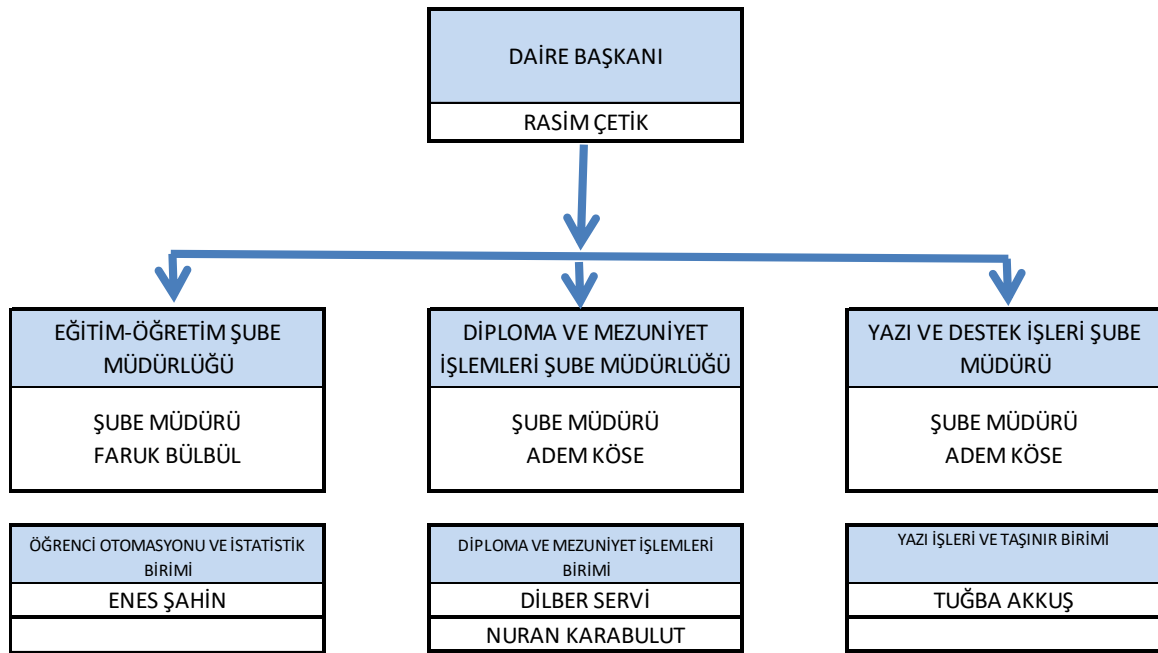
DAİRE BAŞKANI

RASİM ÇETİK

EĞİTİM-ÖĞRETİM ŞUBE MÜDÜRLÜĞÜ

ŞUBE MÜDÜRÜ
FARUK BÜLBÜL

DİPLOMA VE MEZUNİYET İŞLEMLERİ ŞUBE MÜDÜRLÜĞÜ

ŞUBE MÜDÜRÜ
ADEM KÖSE

YAZI VE DESTEK İŞLERİ ŞUBE MÜDÜRÜ

ŞUBE MÜDÜRÜ
ADEM KÖSE

ÖĞRENCİ OTOMASYONU VE İSTATİSTİK BİRİMİ

ENES ŞAHİN

DİPLOMA VE MEZUNİYET İŞLEMLERİ BİRİMİ

DİLBER SERVİ

NURAN KARABULUT

YAZI İŞLERİ VE TAŞINIR BİRİMİ

TUĞBA AKKUŞ